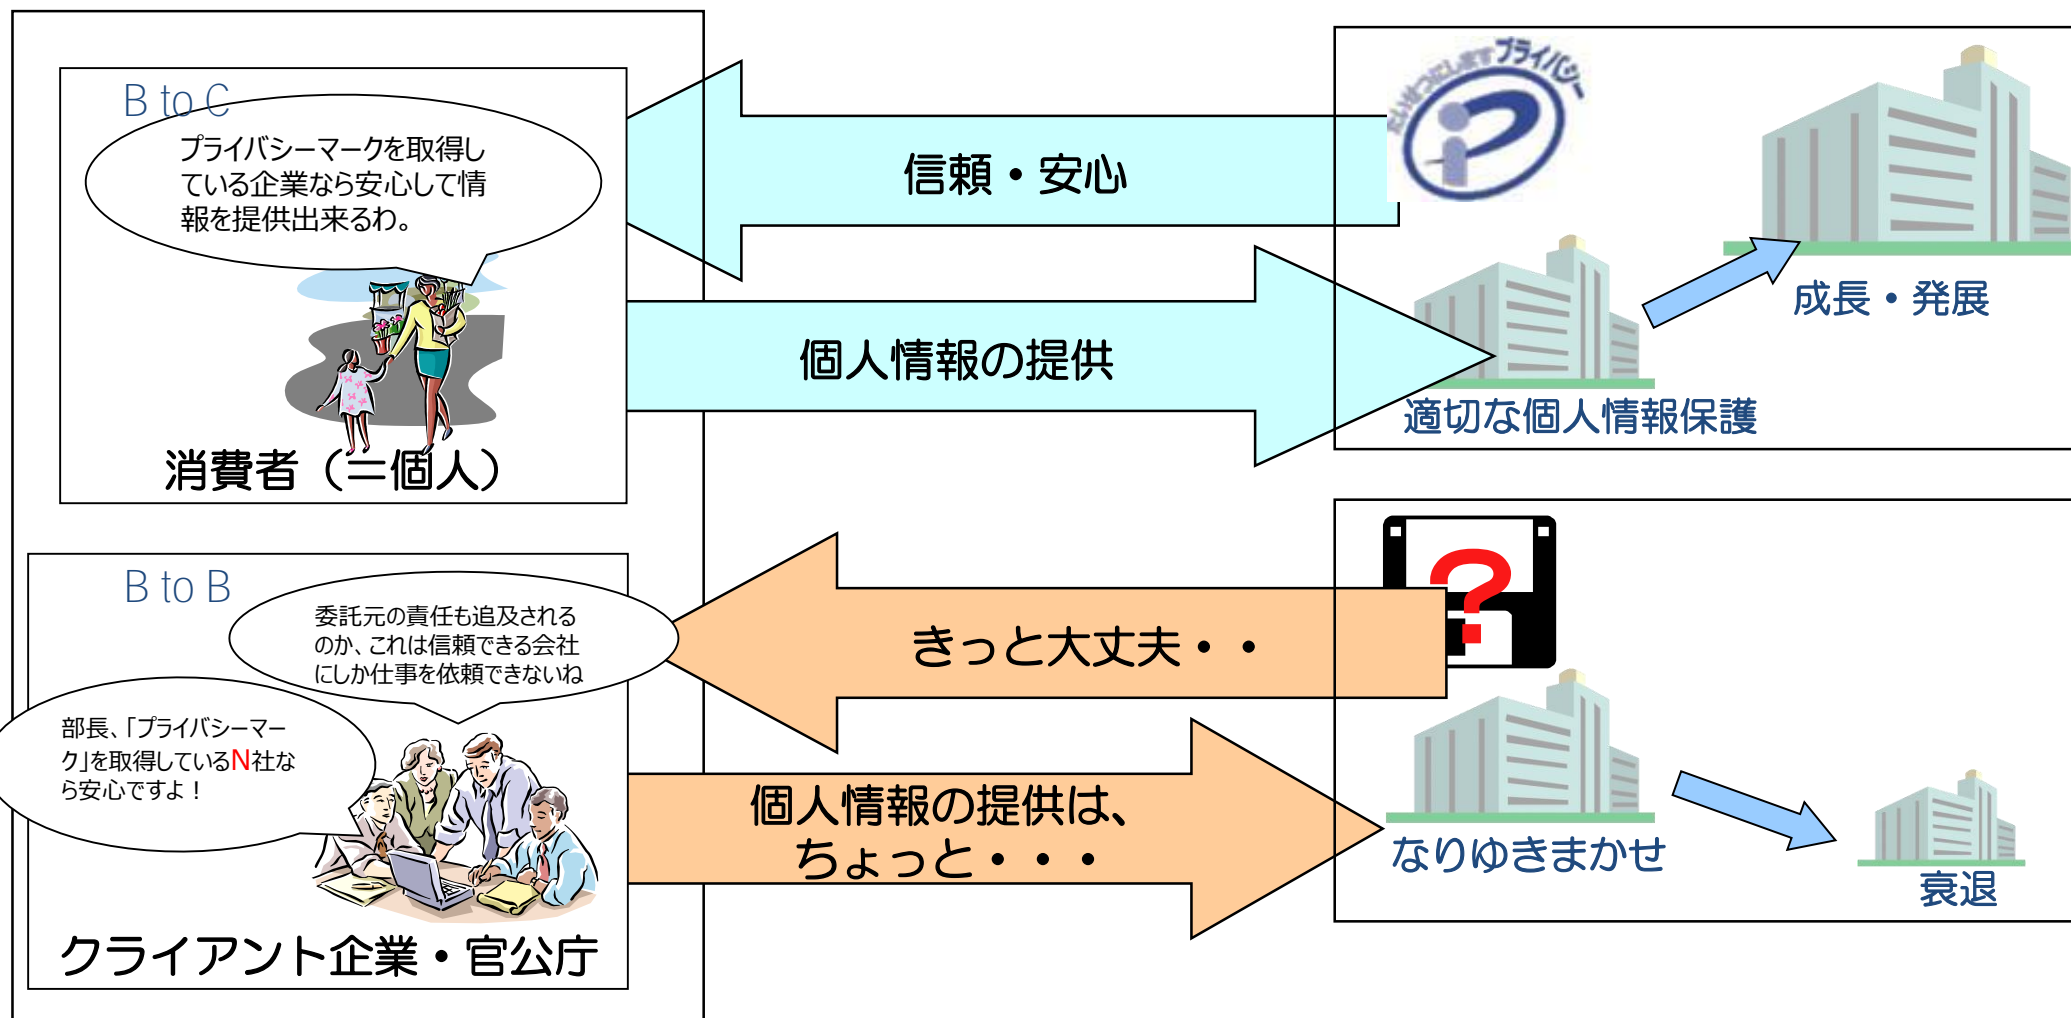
B to C

プライバシーマークを取得している企業なら安心して情報を提供出来るわ。

消費者（＝個人）

信頼・安心

たいせつにしますプライバシー

個人情報の提供

成長・発展

適切な個人情報保護

B to B

委託元の責任も追及されるのか、これは信頼できる会社にしか仕事を依頼できないね

部長、「プライバシーマーク」を取得しているN社なら安心ですよ！

クライアント企業・官公庁

きっと大丈夫・・

?

個人情報の提供は、ちょっと・・・

なりゆきまかせ

衰退